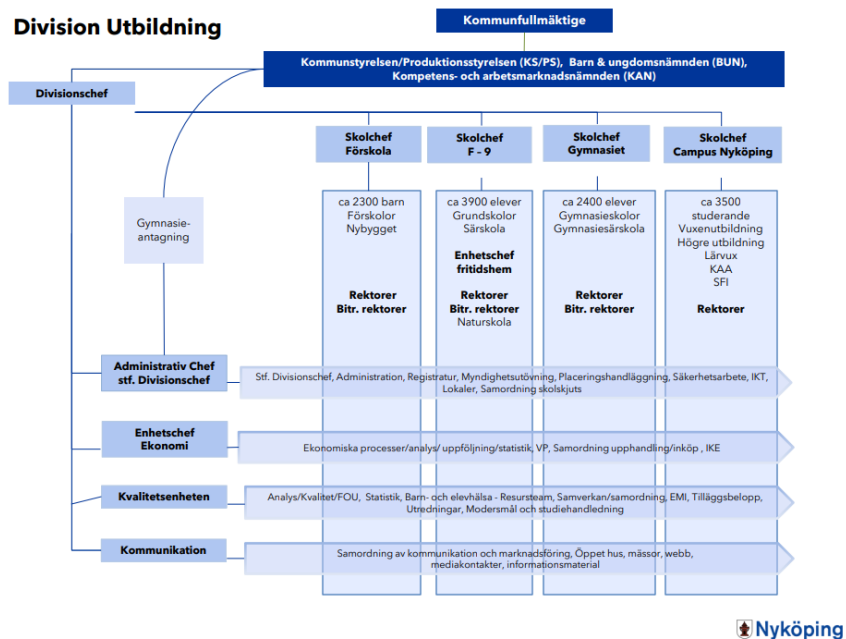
Division Utbildning

Kommunfullmäktige

Kommunstyrelsen/Produktionsstyrelsen (KS/PS), Barn & ungdomsnämnden (BUN), Kompetens- och arbetsmarknadsnämnden (KAN)

Divisionschef

Skolchef Förskola

Skolchef F - 9

Skolchef Gymnasiet

Skolchef Campus Nyköping

Gymnasie-antagning

ca 2300 barn
Förskolor
Nybygget

Rektorer
Bitr. rektorer

ca 3900 elever
Grundskolor
Särskola

Enhetschef fritidshem

Rektorer
Bitr. rektorer
Naturskola

ca 2400 elever
Gymnasieskolor
Gymnasiesärskola

Rektorer
Bitr. rektorer

ca 3500 studerande
Vuxenutbildning
Högre utbildning
Lärvux
KAA
SFI

Rektorer

Administrativ Chef stf. Divisionschef

Stf. Divisionschef, Administration, Registratur, Myndighetsutövning, Placeringshandläggning, Säkerhetsarbete, IKT, Lokaler, Samordning skolskjuts

Enhetschef Ekonomi

Ekonomiska processer/analys/ uppföljning/statistik, VP, Samordning upphandling/inköp , IKE

Kvalitetsenheten

Analys/Kvalitet/FOU, Statistik, Barn- och elevhälsa - Resursteam, Samverkan/samordning, EMI, Tilläggsbelopp, Utredningar, Modersmål och studiehandledning

Kommunikation

Samordning av kommunikation och marknadsföring, Öppet hus, mässor, webb, mediakontakter, informationsmaterial

Nyköping